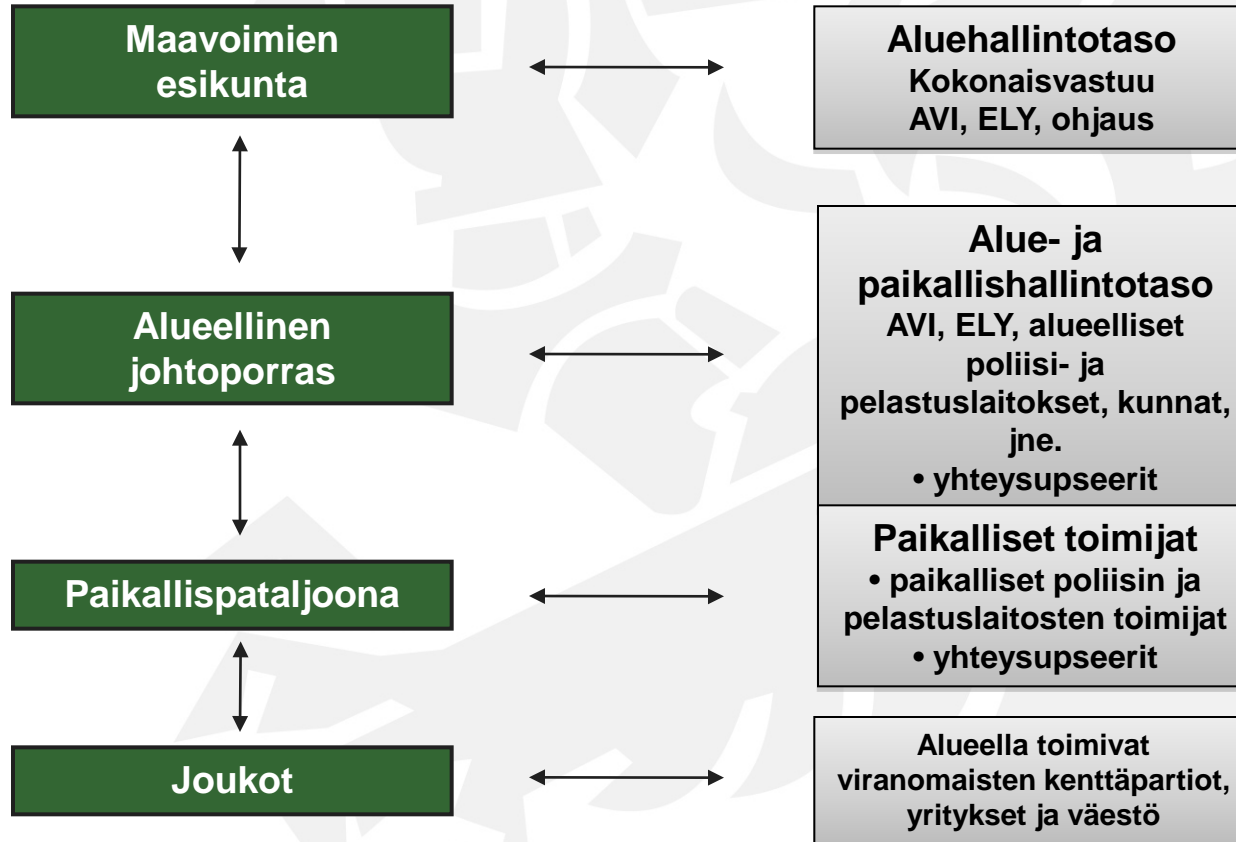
Maavoimien esikunta

Aluehallintotaso
Kokonaisvastuu
AVI, ELY, ohjaus

Alueellinen johtoporras

Alue- ja paikallishallintotaso
AVI, ELY, alueelliset poliisi- ja pelastuslaitokset, kunnat, jne.
• yhteysupseerit

Paikallispataljoona

Paikalliset toimijat
• paikalliset poliisin ja pelastuslaitosten toimijat
• yhteysupseerit

Joukot

Alueella toimivat viranomaisten kenttäpartiot, yritykset ja väestö